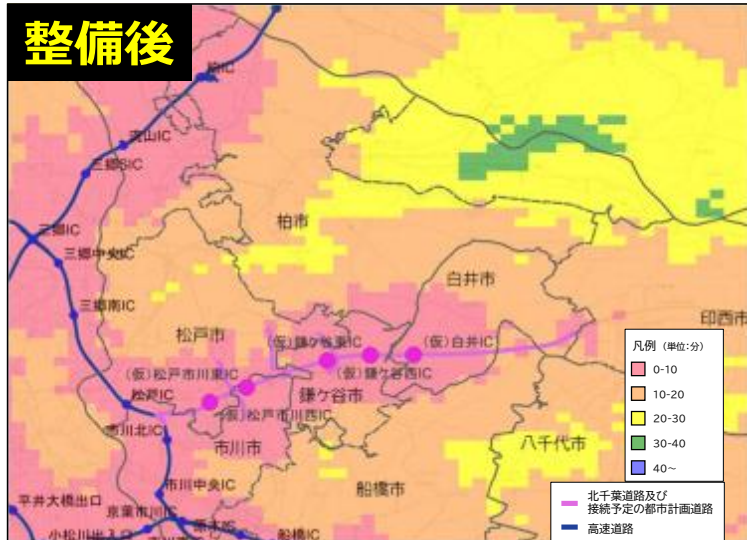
整備後

柏IC
流山IC
三郷SIC
三郷IC
三郷中央IC
三郷南IC
柏市
白井市
印西市
松戸市
(仮)鎌ケ谷東IC
(仮)白井IC
(仮)鎌ケ谷西IC
(仮)松戸市川東IC
松戸IC
(仮)松戸市川西IC
鎌ケ谷市
市川北IC
市川市
八千代市
市川中央IC
船橋市
平井大橋出口
京葉市川IC
小松川出入口
船橋IC

凡例 (単位:分)
0-10
10-20
20-30
30-40
40~
北千葉道路及び接続予定の都市計画道路
高速道路